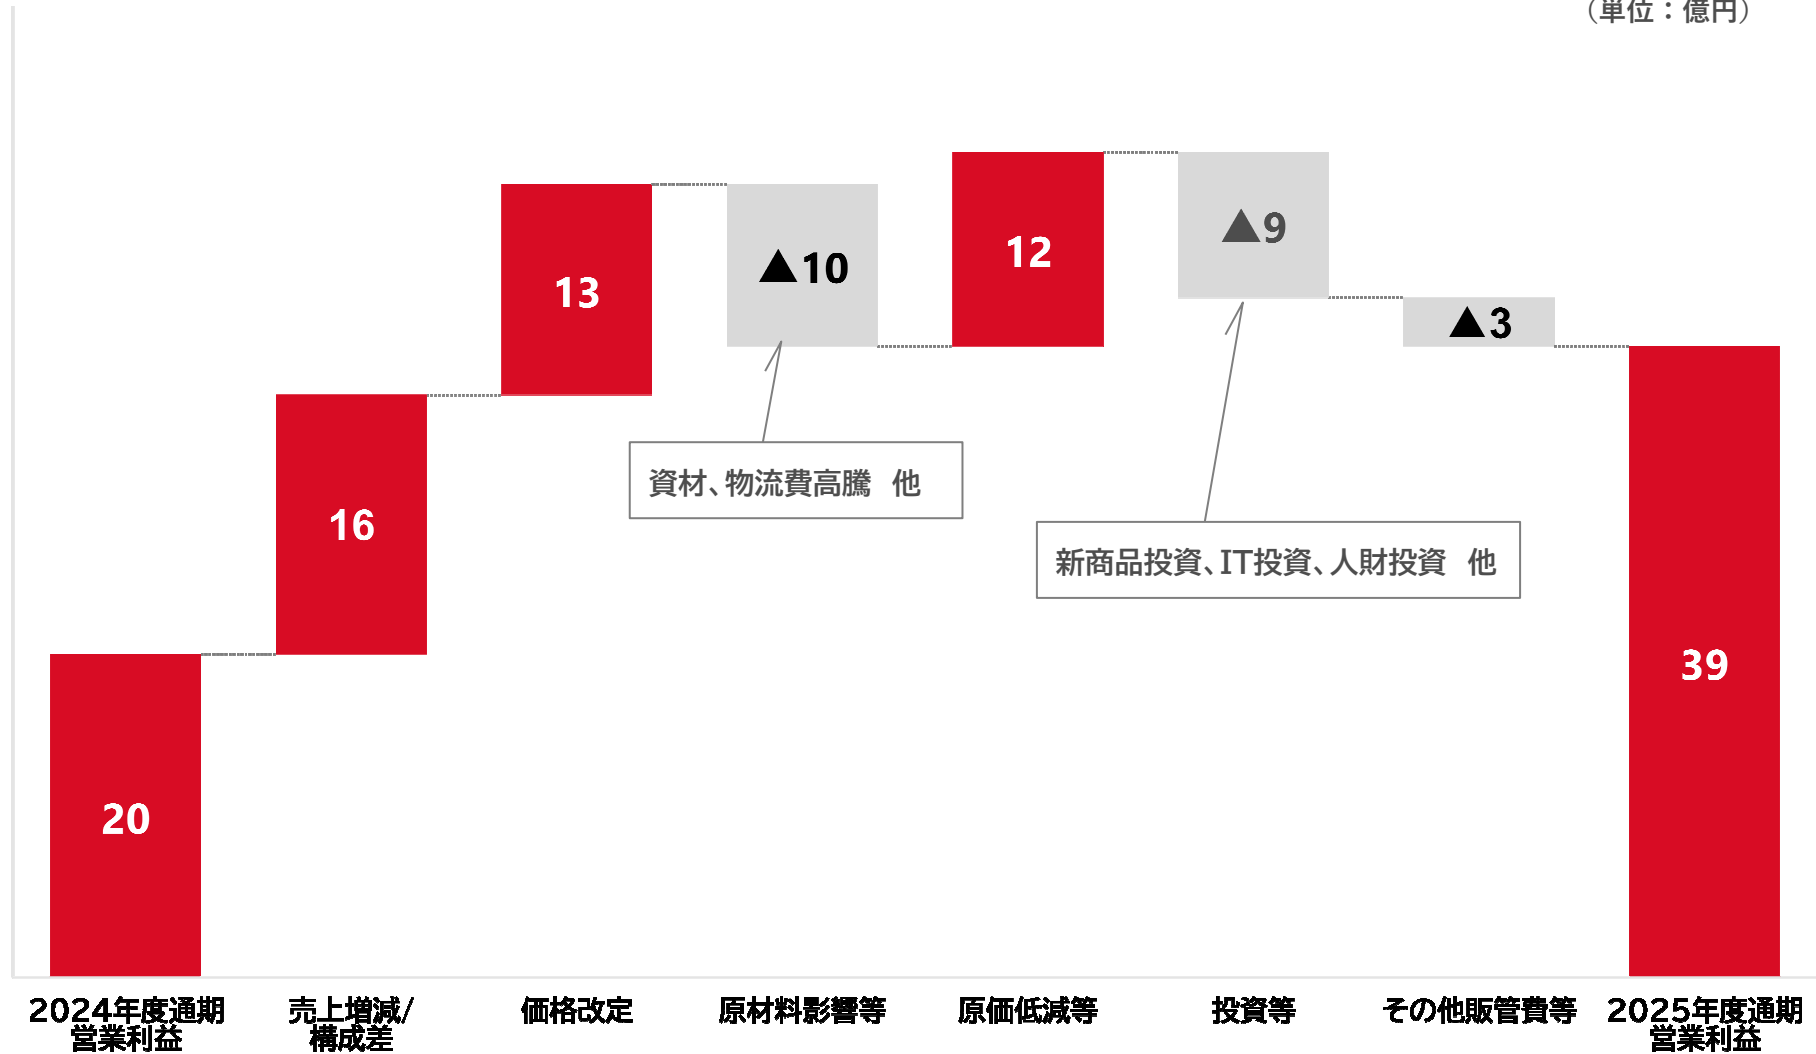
（単位：億円）

20

16

13

▲10

12

▲9

▲3

39

資材、物流費高騰　他

新商品投資、IT投資、人財投資　他

2024年度通期営業利益

売上増減/構成差

価格改定

原材料影響等

原価低減等

投資等

その他販管費等

2025年度通期営業利益